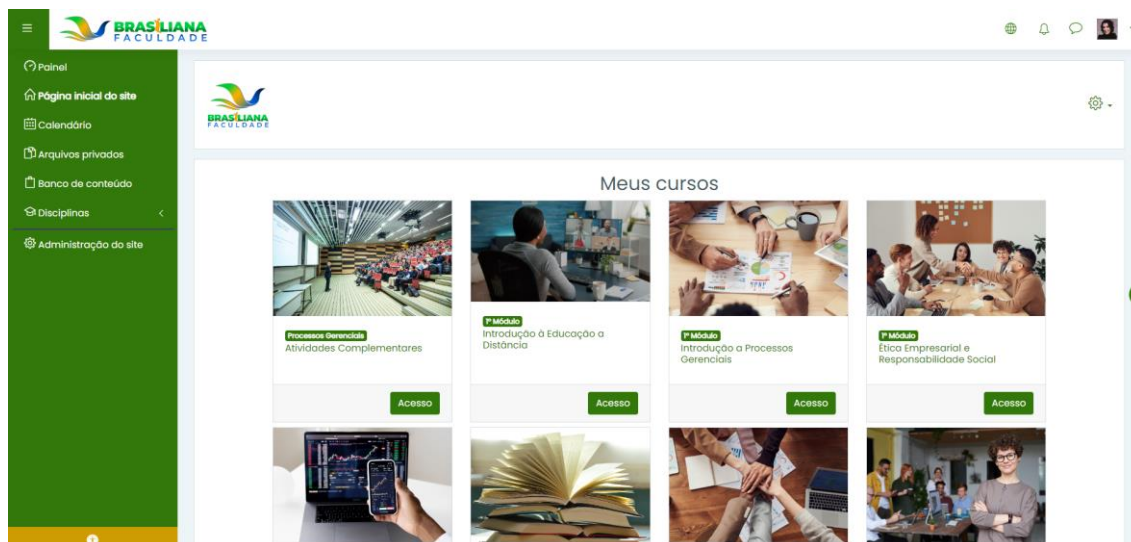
BRASILIANA
FACULDADE

Painel
Página inicial do site
Calendário
Arquivos privados
Banco de conteúdo
Disciplinas
Administração do site

BRASILIANA
FACULDADE

Meus cursos

Processos Gerenciais
Atividades Complementares
Acesso

1º Módulo
Introdução à Educação a Distância
Acesso

1º Módulo
Introdução a Processos Gerenciais
Acesso

1º Módulo
Ética Empresarial e Responsabilidade Social
Acesso